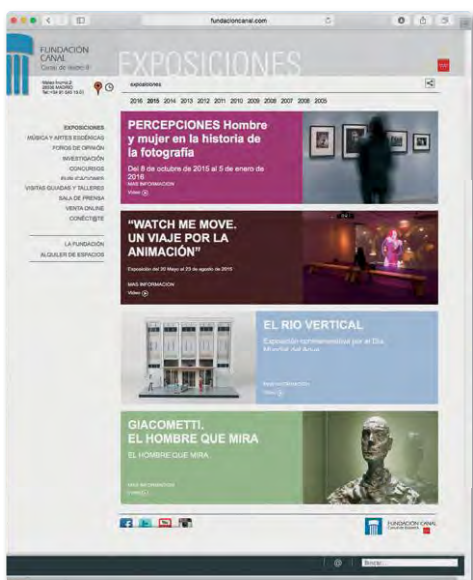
fundacioncanal.com

FUNDACIÓN CANAL
Canal de Isabel II

EXPOSICIONES

Mateo Inurria 2
28036 MADRID
Tel. +34 91 545 15 01

exposiciones

2016 2015 2014 2013 2012 2011 2010 2009 2008 2007 2006 2005

EXPOSICIONES
MÚSICA Y ARTES ESCÉNICAS
FOROS DE OPINIÓN
INVESTIGACIÓN
CONCURSOS
PUBLICACIONES
VISITAS GUIADAS Y TALLERES
SALA DE PRENSA
VENTA ONLINE
CONÉCT@TE

LA FUNDACIÓN
ALQUILER DE ESPACIOS

PERCEPCIONES Hombre y mujer en la historia de la fotografía
Del 8 de octubre de 2015 al 5 de enero de 2016
MÁS INFORMACIÓN
Vídeo

"WATCH ME MOVE. UN VIAJE POR LA ANIMACIÓN"
Exposición del 20 Mayo al 23 de agosto de 2015
MÁS INFORMACIÓN
Vídeo

EL RIO VERTICAL
Exposición conmemorativa por el Día Mundial del Agua
MÁS INFORMACIÓN
Vídeo

GIACOMETTI. EL HOMBRE QUE MIRA
EL HOMBRE QUE MIRA
MÁS INFORMACIÓN
Vídeo

FUNDACIÓN CANAL

Buscar...